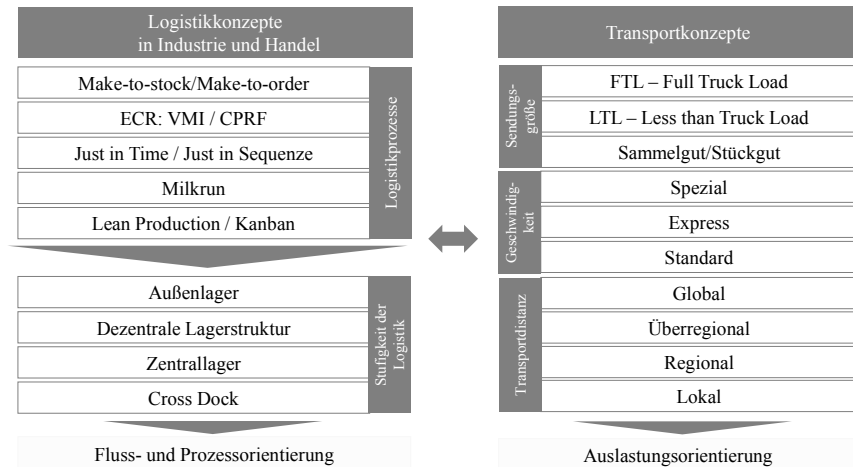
Logistikkonzepte in Industrie und Handel

Make-to-stock/Make-to-order

ECR: VMI / CPRF

Just in Time / Just in Sequenze

Milkrun

Lean Production / Kanban

Logistikprozesse

Außenlager

Dezentrale Lagerstruktur

Zentrallager

Cross Dock

Stufigkeit der Logistik

Fluss- und Prozessorientierung

Transportkonzepte

Sendungsgröße

FTL – Full Truck Load

LTL – Less than Truck Load

Sammelgut/Stückgut

Geschwindigkeit

Spezial

Express

Standard

Transportdistanz

Global

Überregional

Regional

Lokal

Auslastungsorientierung